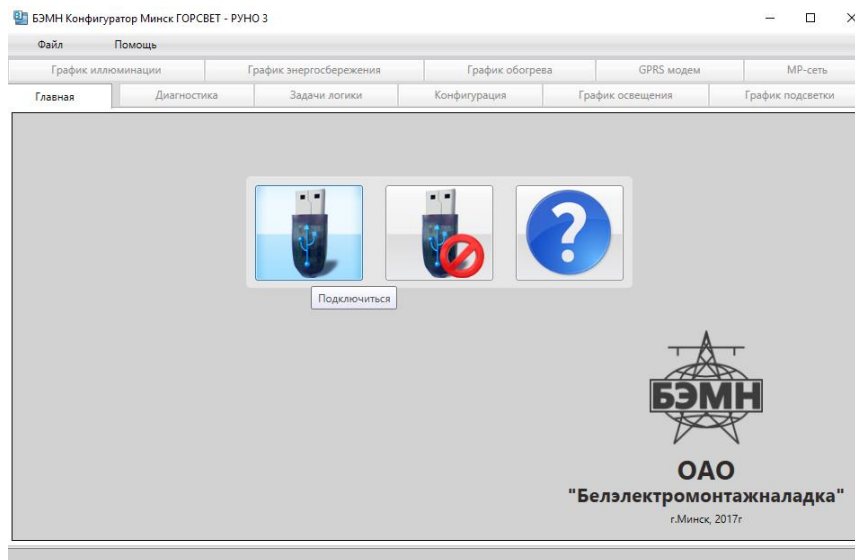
БЭМН Конфигуратор Минск ГОРСВЕТ - РУНО 3

Файл Помощь

График иллюминации | График энергосбережения | График обогрева | GPRS модем | МР-сеть

Главная | Диагностика | Задачи логики | Конфигурация | График освещения | График подсветки

Подключиться

БЭМН

ОАО
"Белэлектромонтажналадка"
г.Минск, 2017г